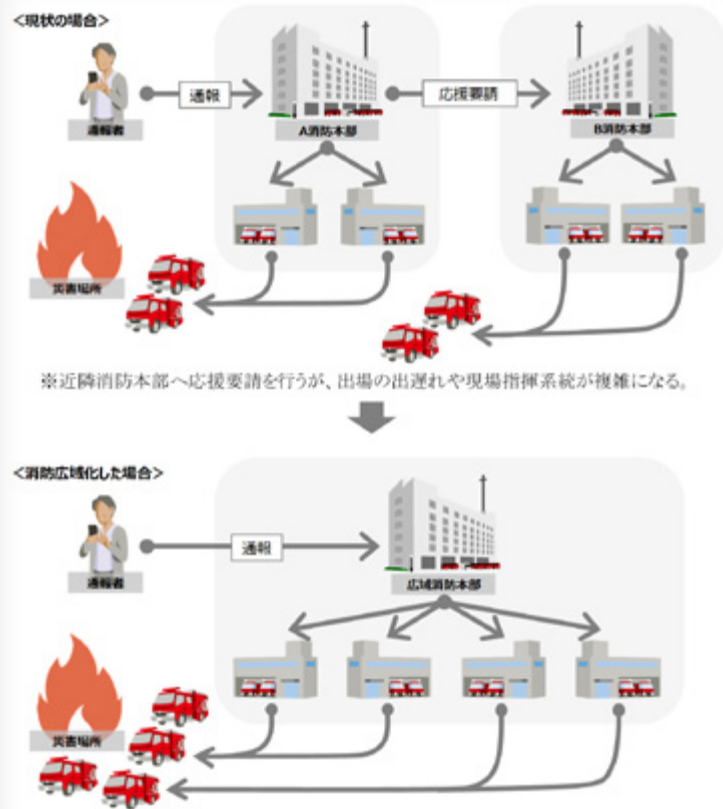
<現状の場合>

通報者

通報

A消防本部

応援要請

B消防本部

災害場所

※近隣消防本部へ応援要請を行うが、出場の出遅れや現場指揮系統が複雑になる。

<消防広域化した場合>

通報者

通報

広域消防本部

災害場所